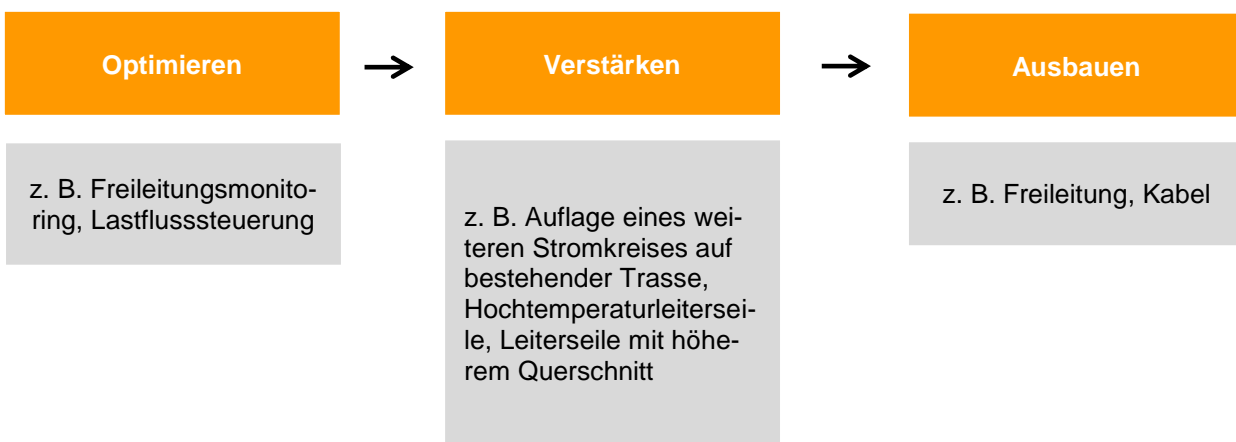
Optimieren

→

Verstärken

→

Ausbauen

z. B. Freileitungsmonitoring, Lastflusssteuerung

z. B. Auflage eines weiteren Stromkreises auf bestehender Trasse, Hochtemperaturleiterseile, Leiterseile mit höherem Querschnitt

z. B. Freileitung, Kabel